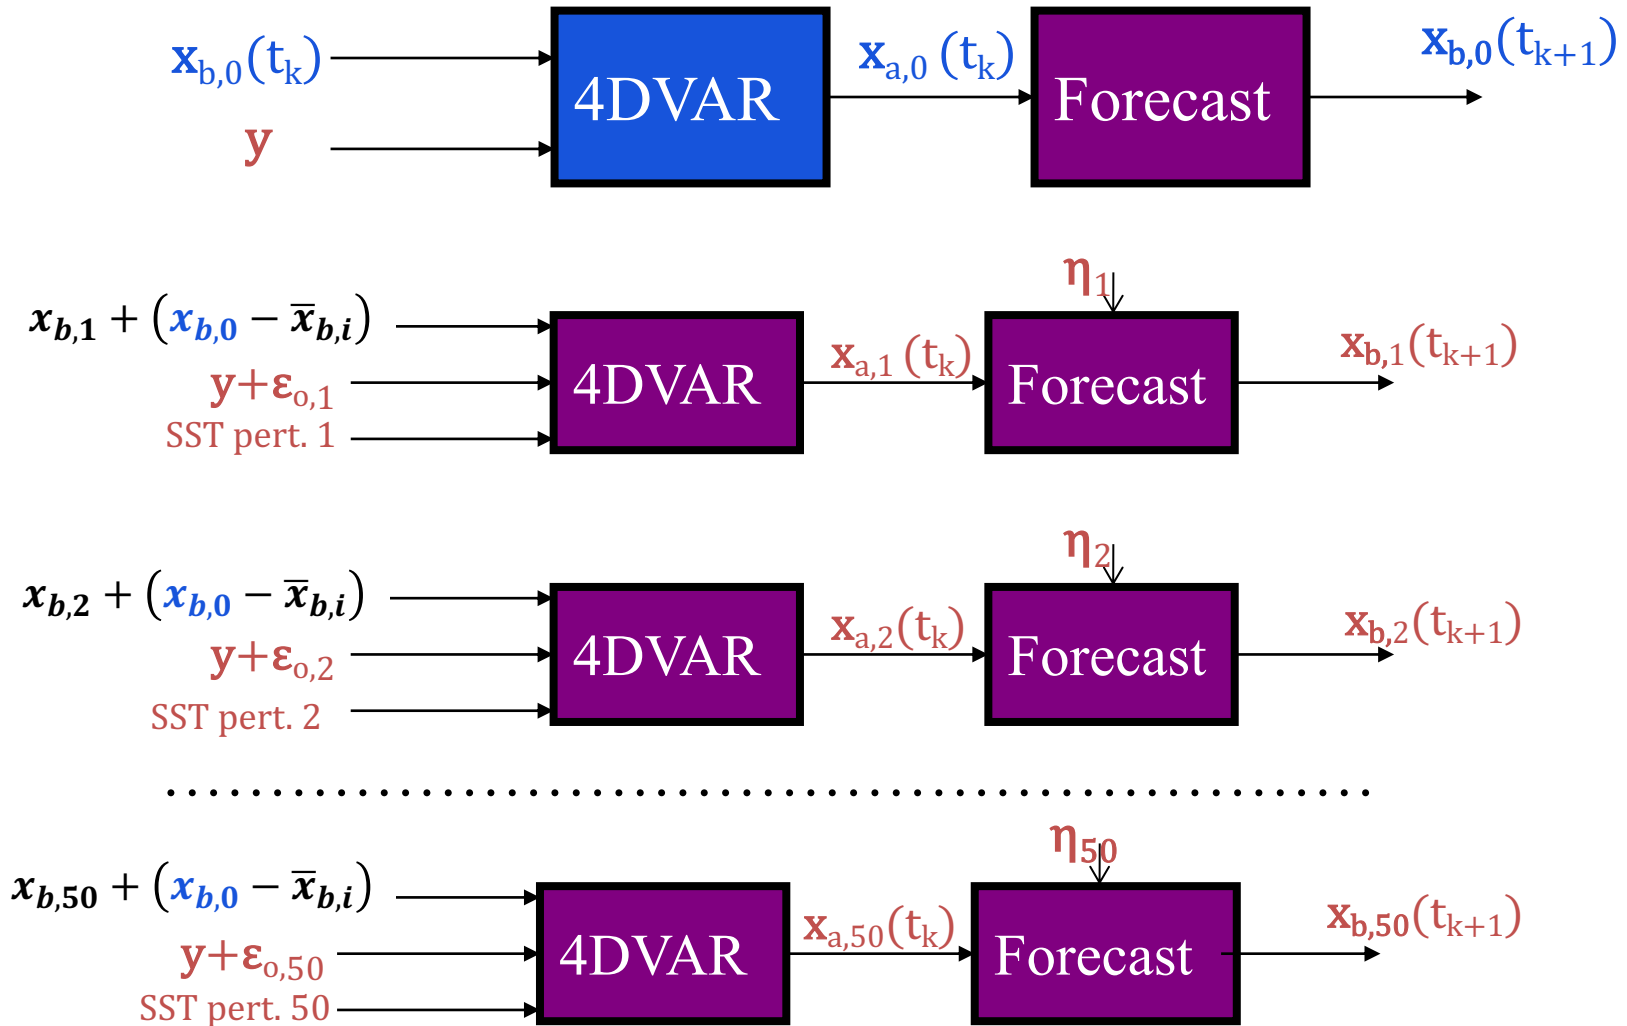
$x_{b,0}(t_k)$

$y$

4DVAR

$x_{a,0}(t_k)$

Forecast

$x_{b,0}(t_{k+1})$

$x_{b,1} + (x_{b,0} - \bar{x}_{b,i})$

$y+\varepsilon_{o,1}$

SST pert. 1

4DVAR

$x_{a,1}(t_k)$

$\eta_1$

Forecast

$x_{b,1}(t_{k+1})$

$x_{b,2} + (x_{b,0} - \bar{x}_{b,i})$

$y+\varepsilon_{o,2}$

SST pert. 2

4DVAR

$x_{a,2}(t_k)$

$\eta_2$

Forecast

$x_{b,2}(t_{k+1})$

.....................................................

$x_{b,50} + (x_{b,0} - \bar{x}_{b,i})$

$y+\varepsilon_{o,50}$

SST pert. 50

4DVAR

$x_{a,50}(t_k)$

$\eta_{50}$

Forecast

$x_{b,50}(t_{k+1})$